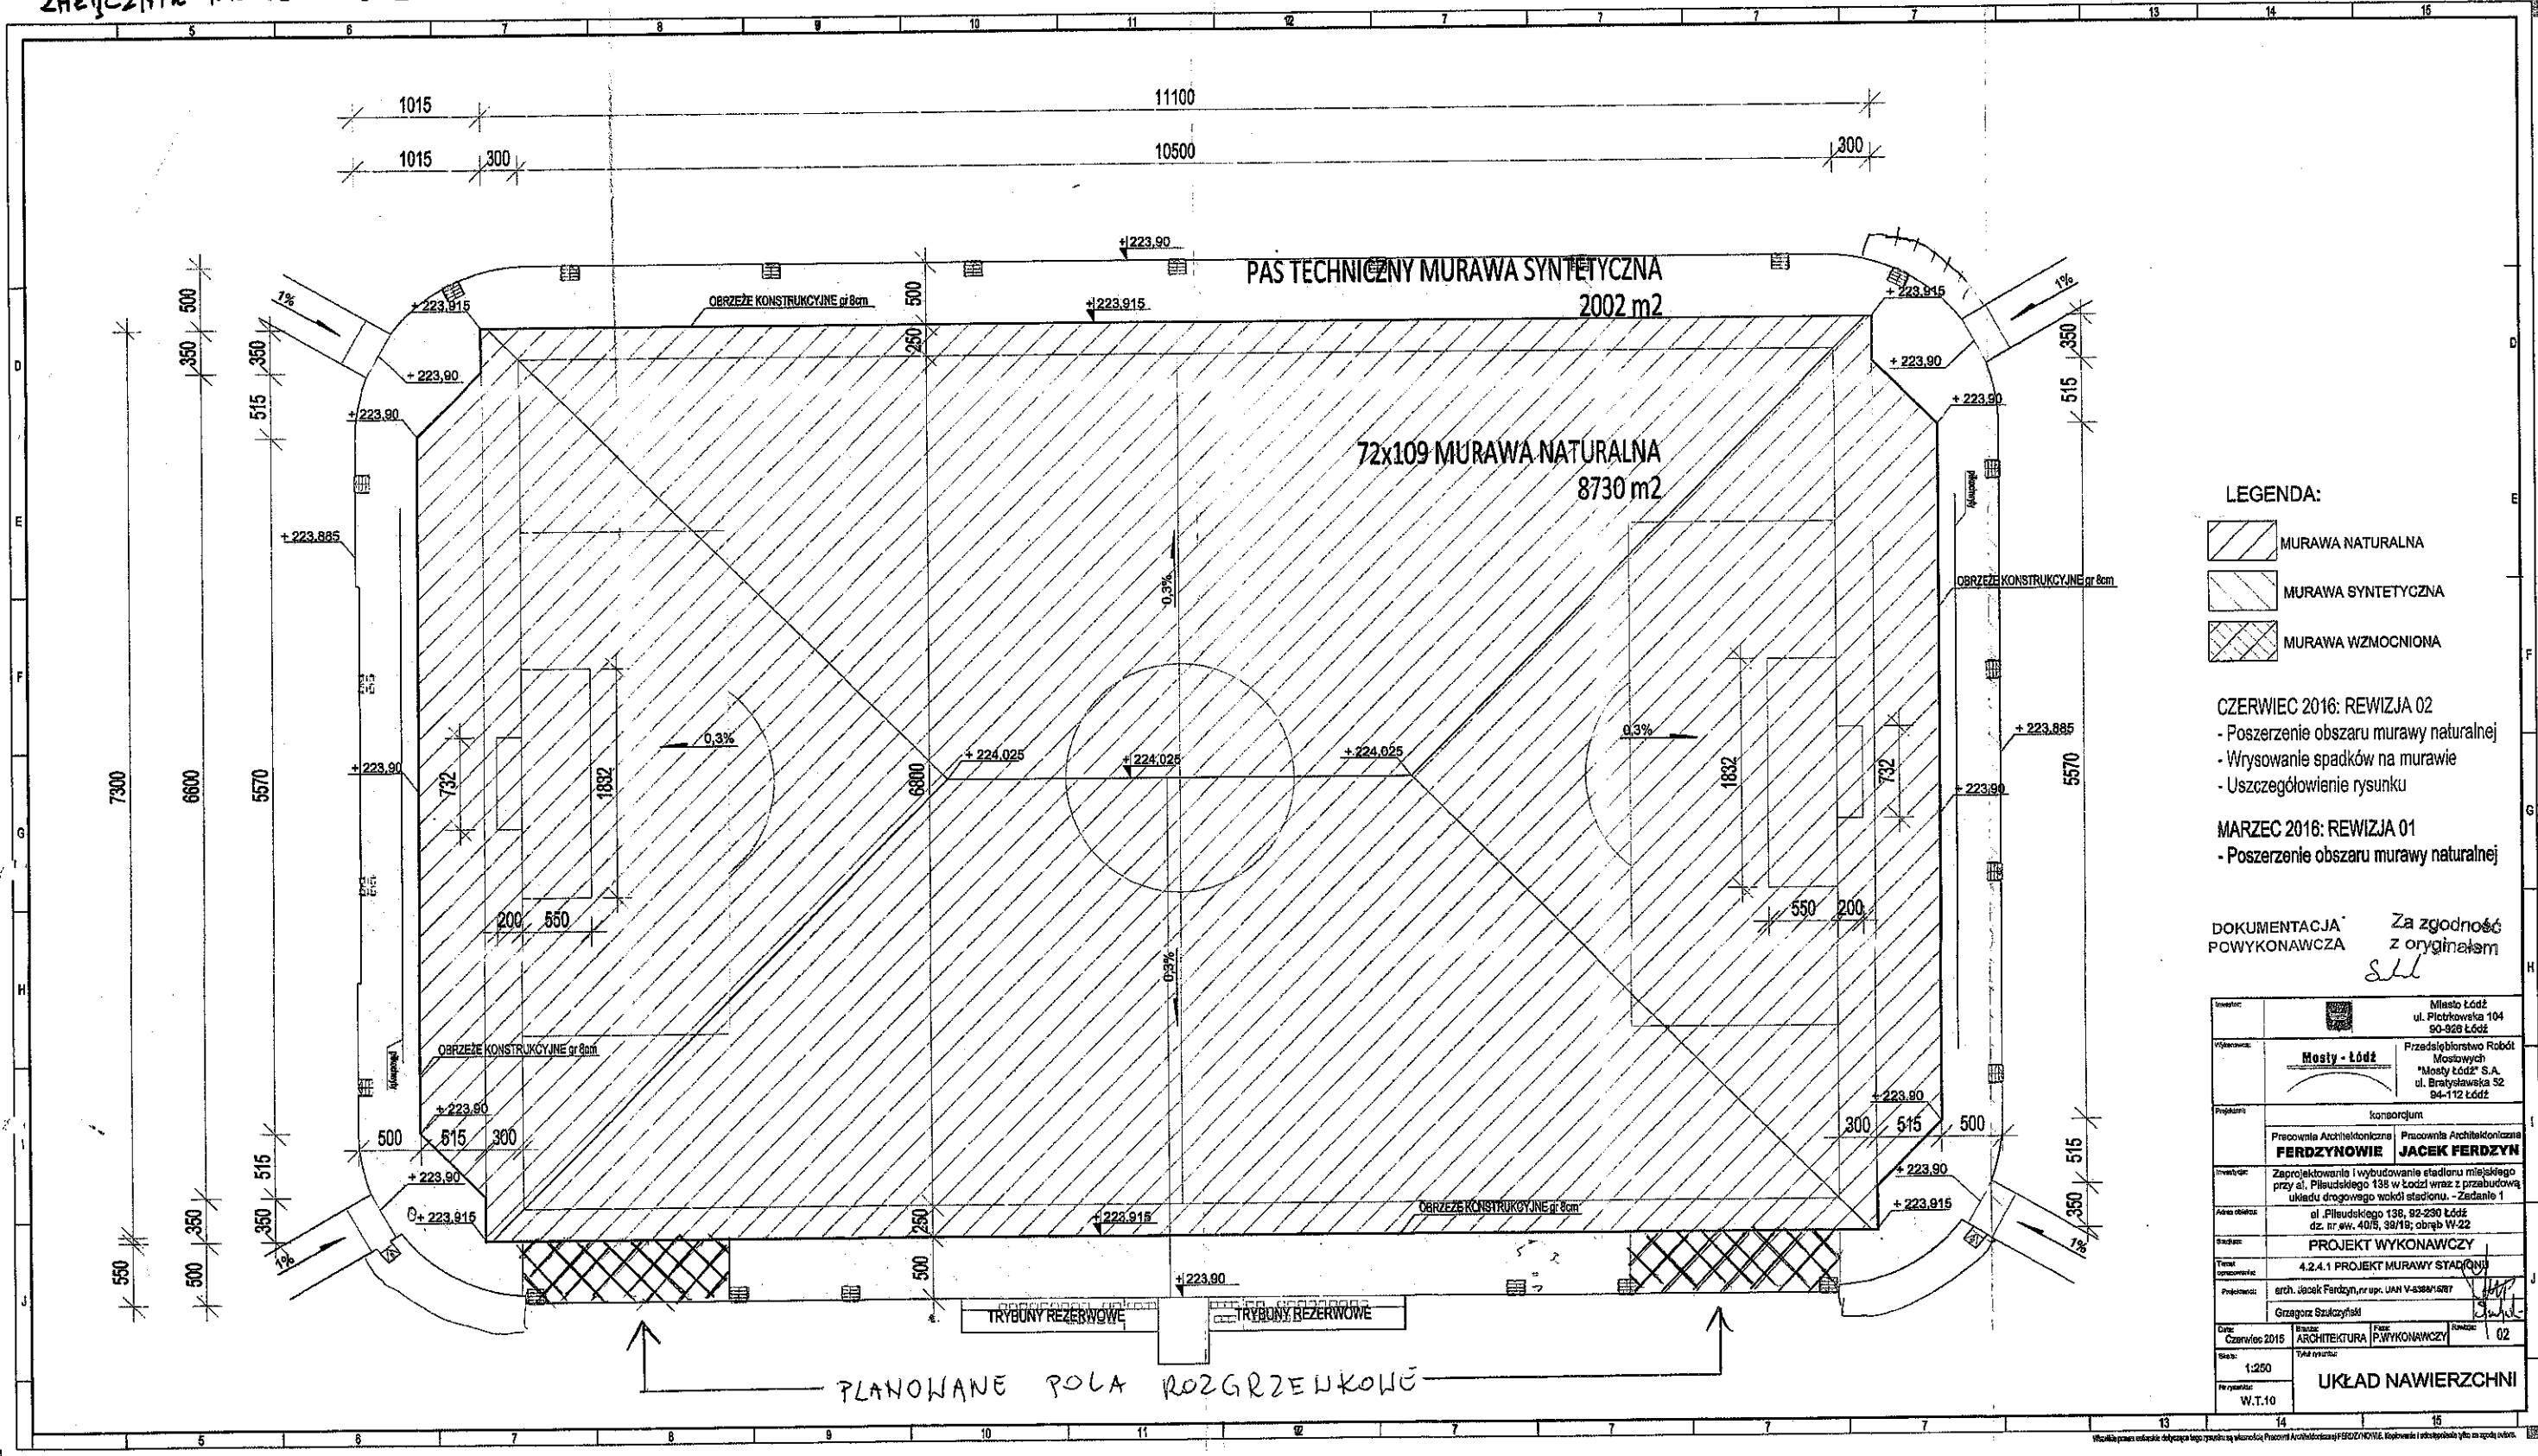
ZAŁĄCZNIK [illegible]

5 6 7 8 9 10 11 12 7 7 7 7 13 14 15

1015 11100
1015 300 10500 300

+223,90
PAS TECHNICZNY MURAWA SYNTETYCZNA
2002 m2
+223,915 OBRZEŻE KONSTRUKCYJNE gr 8cm +223,915 +223,915
500 350 350 515 250 500 350 515
+223,90 +223,90 +223,90 +223,90
1% 1%

72x109 MURAWA NATURALNA
8730 m2

+223,885 +223,885
OBRZEŻE KONSTRUKCYJNE gr 8cm
0,3%
0,3% 0,3%
+223,90 +224,025 +224,025 +224,025 +223,90
7300 6600 5570 732 1832 6800 1832 732 5570
200 550 550 200
0,3%
OBRZEŻE KONSTRUKCYJNE gr 8cm
+223,90 +223,90
500 515 300 300 515 500
515 350 500 550 515 350
+223,90 +223,90
+223,915 +223,915 +223,915
OBRZEŻE KONSTRUKCYJNE gr 8cm
250 500
+223,90
1% 1%
TRYBUNY REZERWOWE TRYBUNY REZERWOWE

PLANOWANE POLA ROZGRZEWKOWE

LEGENDA:
MURAWA NATURALNA
MURAWA SYNTETYCZNA
MURAWA WZMOCNIONA

CZERWIEC 2016: REWIZJA 02
- Poszerzenie obszaru murawy naturalnej
- Wrysowanie spadków na murawie
- Uszczegółowienie rysunku

MARZEC 2016: REWIZJA 01
- Poszerzenie obszaru murawy naturalnej

DOKUMENTACJA POWYKONAWCZA
Za zgodność z oryginałem

Inwestor: Miasto Łódź ul. Piotrkowska 104 90-926 Łódź
Wykonawca: Mosty - Łódź Przedsiębiorstwo Robót Mostowych "Mosty Łódź" S.A. ul. Bratysławska 52 94-112 Łódź
Projektant: konsorcjum
Pracownia Architektoniczna FERDZYNOWIE | Pracownia Architektoniczna JACEK FERDZYN
Inwestycja: Zaprojektowanie i wybudowanie stadionu miejskiego przy al. Piłsudskiego 138 w Łodzi wraz z przebudową układu drogowego wokół stadionu. - Zadanie 1
Adres obiektu: al. Piłsudskiego 138, 92-230 Łódź dz. nr ew. 40/5, 39/19; obręb W-22
Stadium: PROJEKT WYKONAWCZY
Temat opracowania: 4.2.4.1 PROJEKT MURAWY STADIONU
Projektanci: arch. Jacek Ferdzyn, nr upr. UAN V-5368/1687
Grzegorz Szulczyński
Data: Czerwiec 2016 | Branża: ARCHITEKTURA | Faza: P.WYKONAWCZY | Rewizja: 02
Skala: 1:250 | Tytuł rysunku: UKŁAD NAWIERZCHNI
Nr rysunku: W.T.10

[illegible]